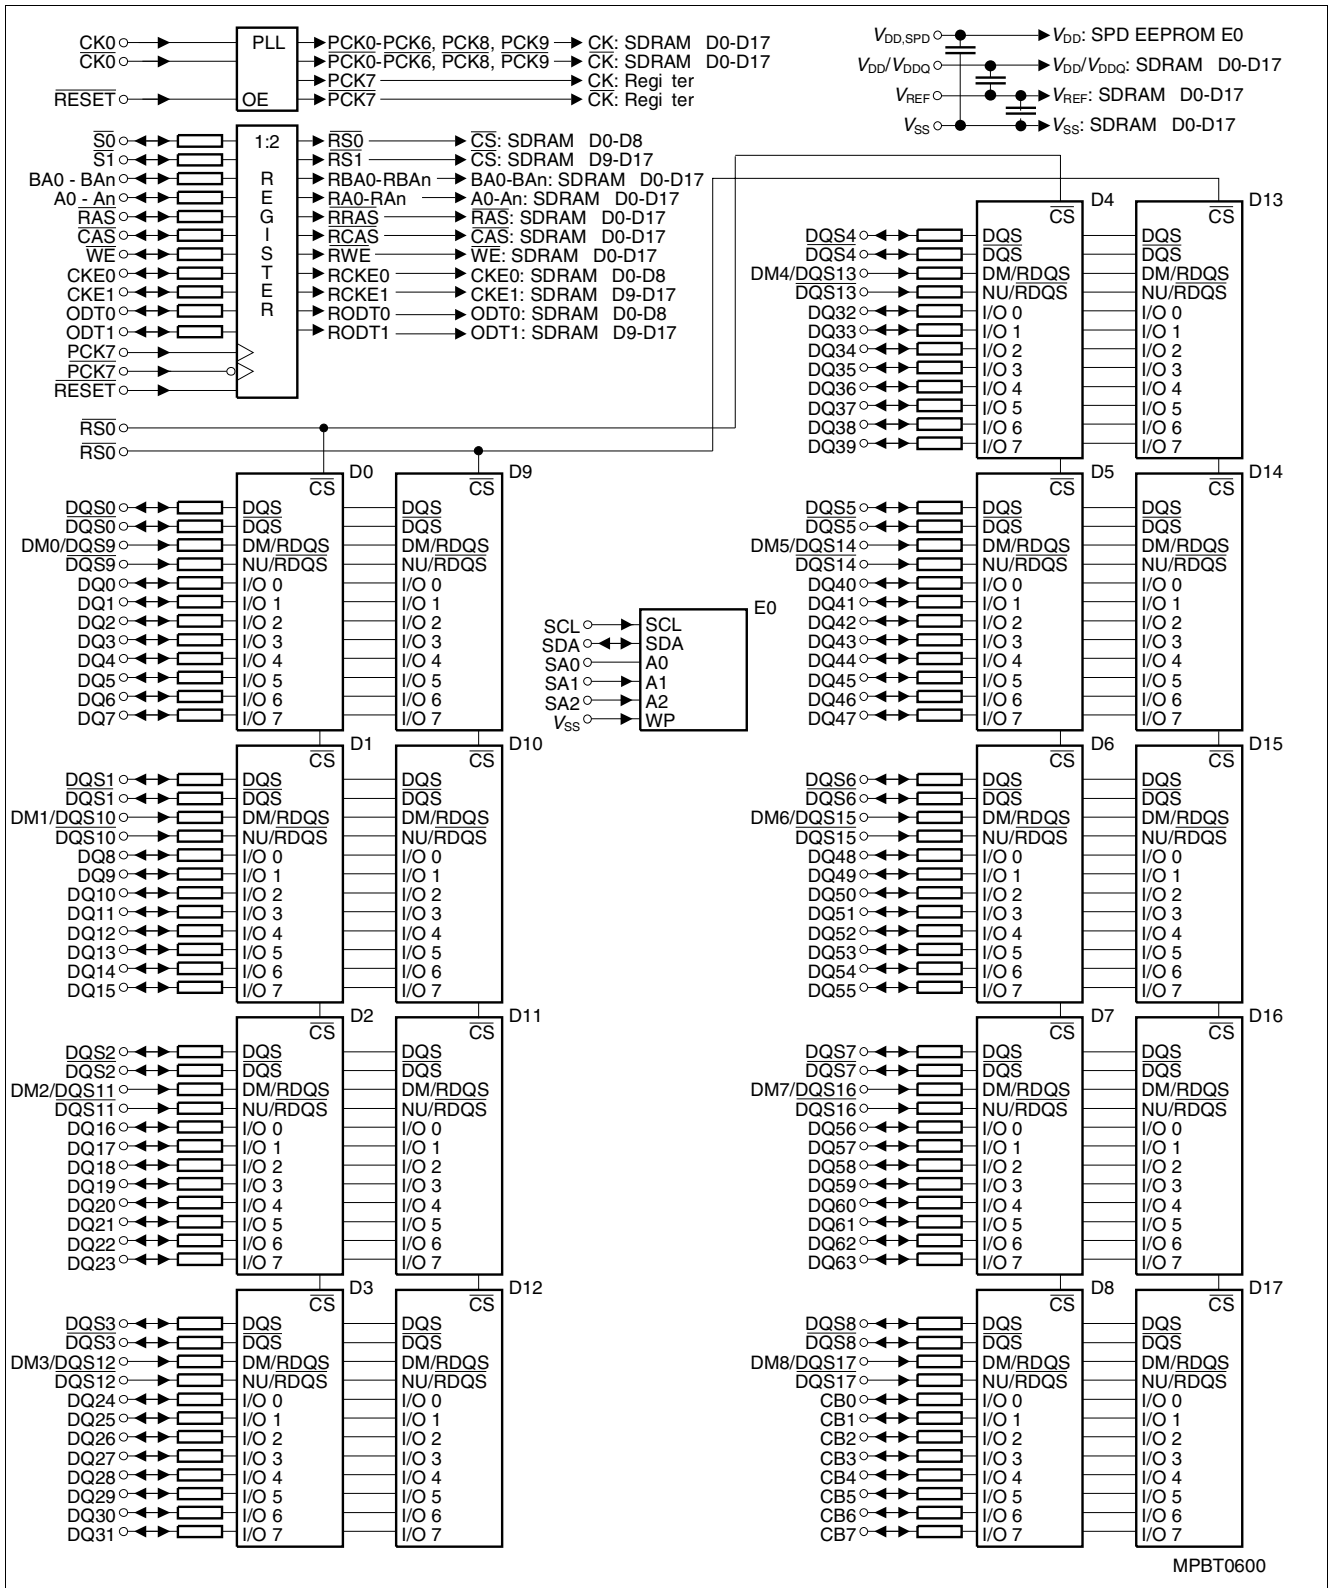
CK0
CK0
RESET
PLL
OE
PCK0-PCK6, PCK8, PCK9 → CK: SDRAM D0-D17
PCK0-PCK6, PCK8, PCK9 → CK: SDRAM D0-D17
PCK7 → CK: Regi ter
PCK7 → CK: Regi ter

$V_{DD,SPD}$ → $V_{DD}$: SPD EEPROM E0
$V_{DD}/V_{DDQ}$ → $V_{DD}/V_{DDQ}$: SDRAM D0-D17
$V_{REF}$ → $V_{REF}$: SDRAM D0-D17
$V_{SS}$ → $V_{SS}$: SDRAM D0-D17

S0
S1
BA0 - BAn
A0 - An
RAS
CAS
WE
CKE0
CKE1
ODT0
ODT1
PCK7
PCK7
RESET
1:2
R E G I S T E R
RS0 → CS: SDRAM D0-D8
RS1 → CS: SDRAM D9-D17
RBA0-RBAn → BA0-BAn: SDRAM D0-D17
RA0-RAn → A0-An: SDRAM D0-D17
RRAS → RAS: SDRAM D0-D17
RCAS → CAS: SDRAM D0-D17
RWE → WE: SDRAM D0-D17
RCKE0 → CKE0: SDRAM D0-D8
RCKE1 → CKE1: SDRAM D9-D17
RODT0 → ODT0: SDRAM D0-D8
RODT1 → ODT1: SDRAM D9-D17

RS0
RS0

D0 / D9: CS, DQS, DQS, DM/RDQS, NU/RDQS, I/O 0, I/O 1, I/O 2, I/O 3, I/O 4, I/O 5, I/O 6, I/O 7
DQS0, DQS0, DM0/DQS9, DQS9, DQ0, DQ1, DQ2, DQ3, DQ4, DQ5, DQ6, DQ7

D1 / D10: CS, DQS, DQS, DM/RDQS, NU/RDQS, I/O 0, I/O 1, I/O 2, I/O 3, I/O 4, I/O 5, I/O 6, I/O 7
DQS1, DQS1, DM1/DQS10, DQS10, DQ8, DQ9, DQ10, DQ11, DQ12, DQ13, DQ14, DQ15

D2 / D11: CS, DQS, DQS, DM/RDQS, NU/RDQS, I/O 0, I/O 1, I/O 2, I/O 3, I/O 4, I/O 5, I/O 6, I/O 7
DQS2, DQS2, DM2/DQS11, DQS11, DQ16, DQ17, DQ18, DQ19, DQ20, DQ21, DQ22, DQ23

D3 / D12: CS, DQS, DQS, DM/RDQS, NU/RDQS, I/O 0, I/O 1, I/O 2, I/O 3, I/O 4, I/O 5, I/O 6, I/O 7
DQS3, DQS3, DM3/DQS12, DQS12, DQ24, DQ25, DQ26, DQ27, DQ28, DQ29, DQ30, DQ31

E0
SCL → SCL
SDA → SDA
SA0 → A0
SA1 → A1
SA2 → A2
$V_{SS}$ → WP

D4 / D13: CS, DQS, DQS, DM/RDQS, NU/RDQS, I/O 0, I/O 1, I/O 2, I/O 3, I/O 4, I/O 5, I/O 6, I/O 7
DQS4, DQS4, DM4/DQS13, DQS13, DQ32, DQ33, DQ34, DQ35, DQ36, DQ37, DQ38, DQ39

D5 / D14: CS, DQS, DQS, DM/RDQS, NU/RDQS, I/O 0, I/O 1, I/O 2, I/O 3, I/O 4, I/O 5, I/O 6, I/O 7
DQS5, DQS5, DM5/DQS14, DQS14, DQ40, DQ41, DQ42, DQ43, DQ44, DQ45, DQ46, DQ47

D6 / D15: CS, DQS, DQS, DM/RDQS, NU/RDQS, I/O 0, I/O 1, I/O 2, I/O 3, I/O 4, I/O 5, I/O 6, I/O 7
DQS6, DQS6, DM6/DQS15, DQS15, DQ48, DQ49, DQ50, DQ51, DQ52, DQ53, DQ54, DQ55

D7 / D16: CS, DQS, DQS, DM/RDQS, NU/RDQS, I/O 0, I/O 1, I/O 2, I/O 3, I/O 4, I/O 5, I/O 6, I/O 7
DQS7, DQS7, DM7/DQS16, DQS16, DQ56, DQ57, DQ58, DQ59, DQ60, DQ61, DQ62, DQ63

D8 / D17: CS, DQS, DQS, DM/RDQS, NU/RDQS, I/O 0, I/O 1, I/O 2, I/O 3, I/O 4, I/O 5, I/O 6, I/O 7
DQS8, DQS8, DM8/DQS17, DQS17, CB0, CB1, CB2, CB3, CB4, CB5, CB6, CB7

MPBT0600